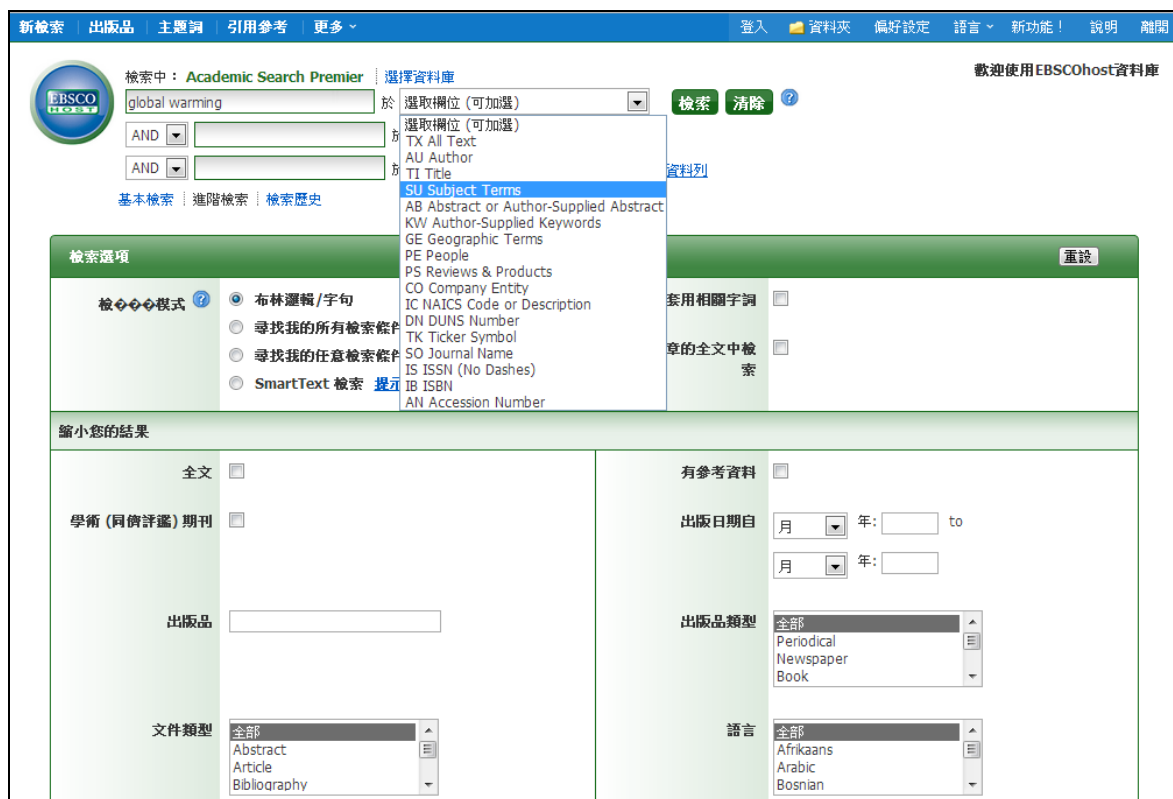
新檢索 | 出版品 | 主題詞 | 引用參考 | 更多

登入 資料夾 偏好設定 語言 新功能！ 說明 離開

EBSCO HOST

檢索中：Academic Search Premier | 選擇資料庫

歡迎使用EBSCOhost資料庫

global warming 於 選取欄位 (可加選) 檢索 清除

AND 於

AND 於 資料列

基本檢索 | 進階檢索 | 檢索歷史

選取欄位 (可加選)
TX All Text
AU Author
TI Title
SU Subject Terms
AB Abstract or Author-Supplied Abstract
KW Author-Supplied Keywords
GE Geographic Terms
PE People
PS Reviews & Products
CO Company Entity
IC NAICS Code or Description
DN DUNS Number
TK Ticker Symbol
SO Journal Name
IS ISSN (No Dashes)
IB ISBN
AN Accession Number

檢索選項 重設

檢���模式 布林邏輯/字句
尋找我的所有檢索條件
尋找我的任意檢索條件
SmartText 檢索 提示

套用相關字詞

章的全文中檢索

縮小您的結果

全文

有參考資料

學術 (同儕評鑑) 期刊

出版日期自 月 年: to
月 年:

出版品

出版品類型
全部
Periodical
Newspaper
Book

文件類型
全部
Abstract
Article
Bibliography

語言
全部
Afrikaans
Arabic
Bosnian